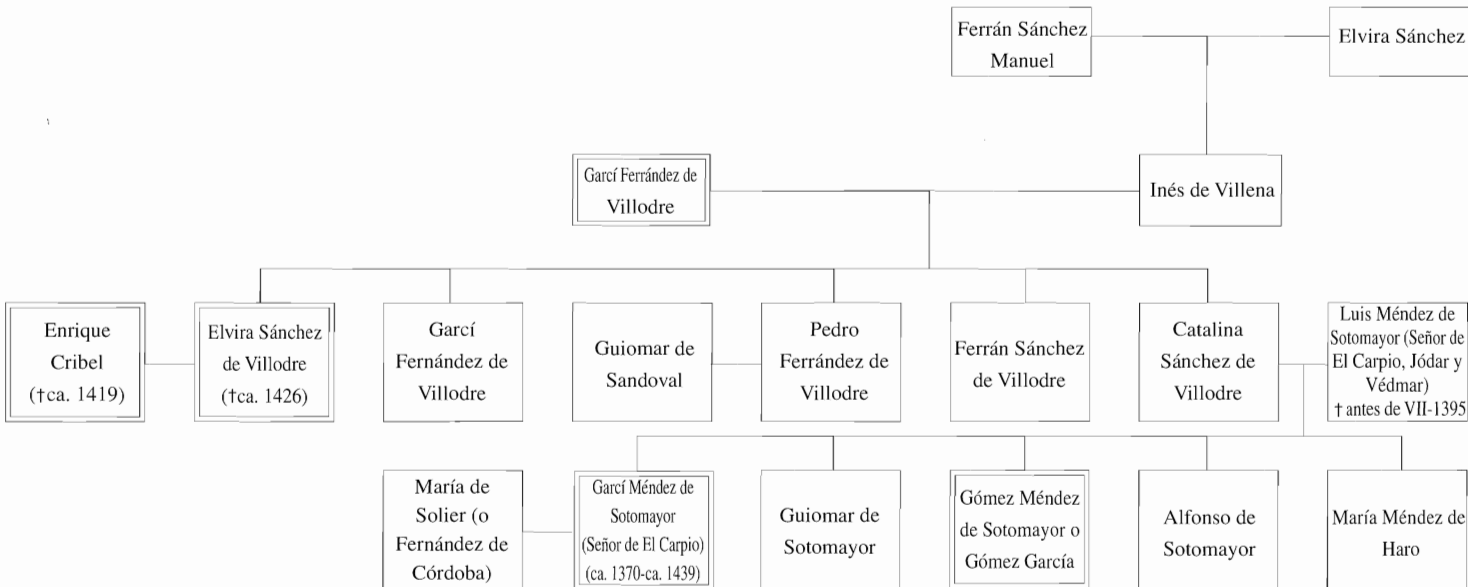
Ferrán Sánchez Manuel

Elvira Sánchez

Garcí Ferrández de Villodre

Inés de Villena

Enrique Cribel (†ca. 1419)

Elvira Sánchez de Villodre (†ca. 1426)

Garcí Fernández de Villodre

Guiomar de Sandoval

Pedro Ferrández de Villodre

Ferrán Sánchez de Villodre

Catalina Sánchez de Villodre

Luis Méndez de Sotomayor (Señor de El Carpio, Jódar y Védmar) † antes de VII-1395

María de Solier (o Fernández de Córdoba)

Garcí Méndez de Sotomayor (Señor de El Carpio) (ca. 1370-ca. 1439)

Guiomar de Sotomayor

Gómez Méndez de Sotomayor o Gómez García

Alfonso de Sotomayor

María Méndez de Haro